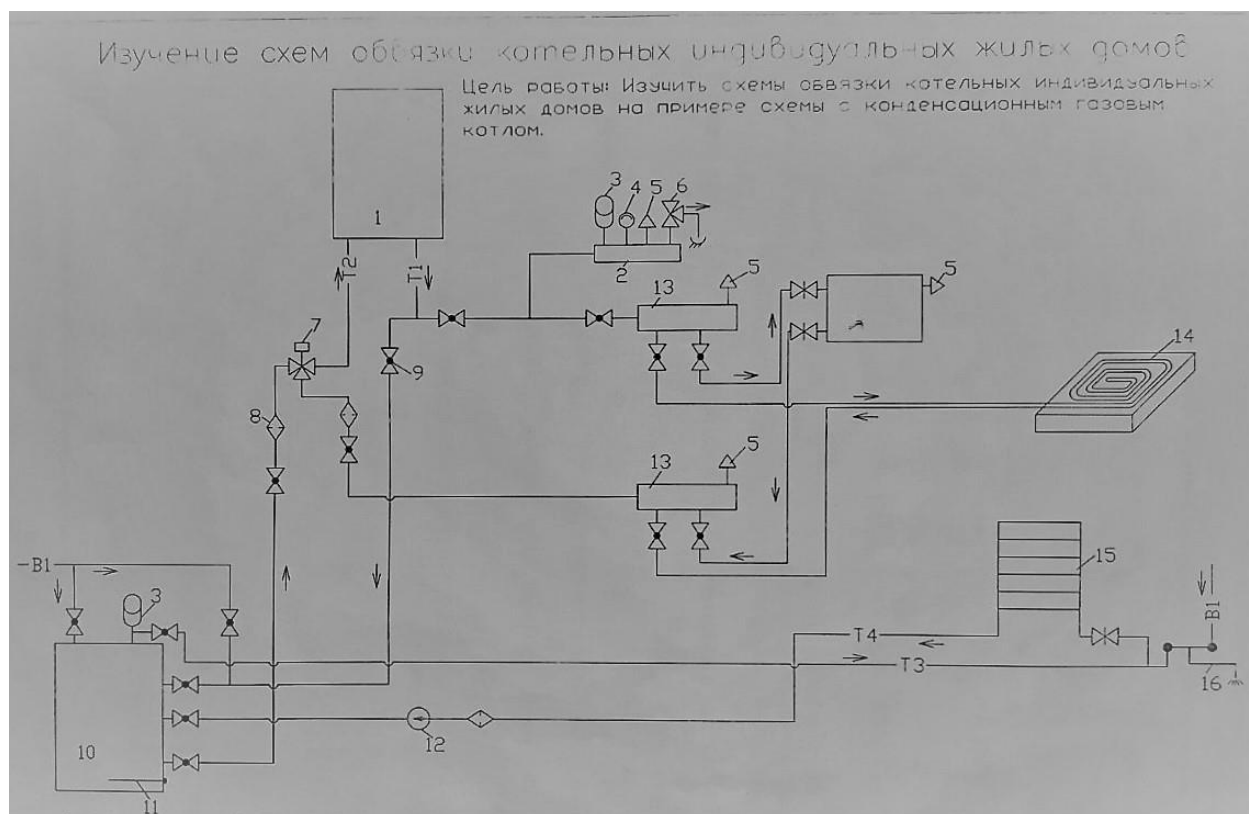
Изучение схем обвязки котельных индивидуальных жилых домов

Цель работы: Изучить схемы обвязки котельных индивидуальных жилых домов на примере схемы с конденсационным газовым котлом.

1
Т2
Т1
3 4 5 6
2
13
5
5
7
9
14
8
13
5
15
В1
3
Т4
В1
Т3
16
10
12
11